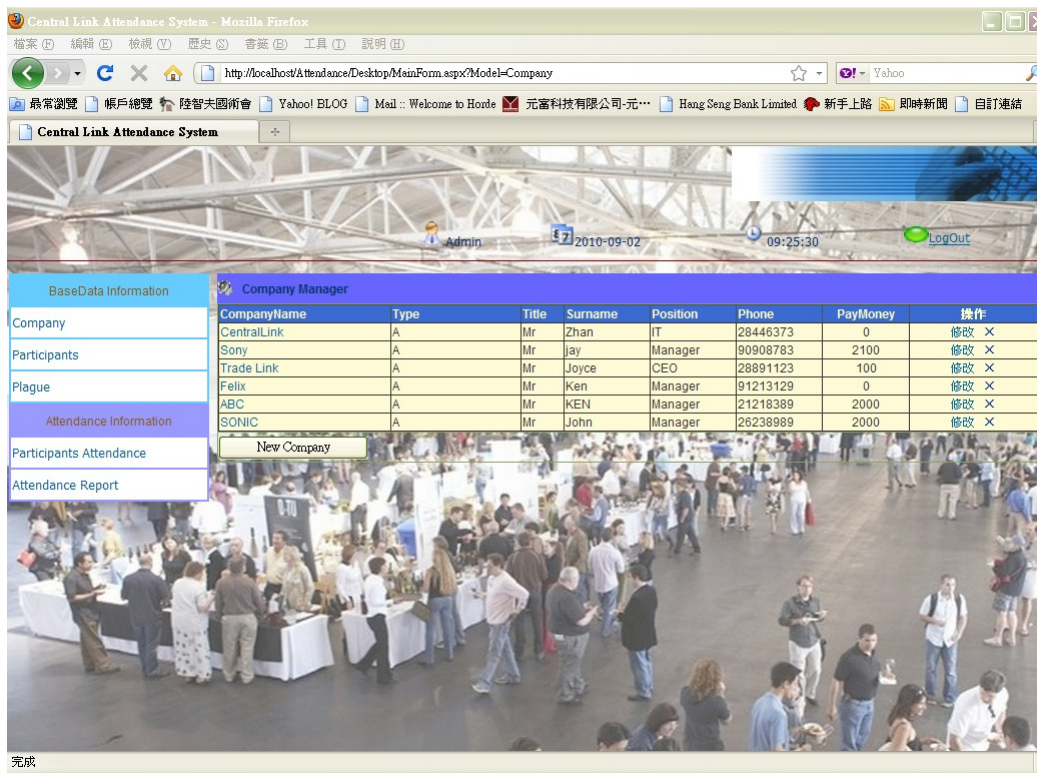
Central Link Attendance System - Mozilla Firefox

檔案 (F) 編輯 (E) 檢視 (V) 歷史 (S) 書籤 (B) 工具 (T) 說明 (H)

http://localhost/Attendance/Desktop/MainForm.aspx?Model=Company

Yahoo

最常瀏覽 帳戶總覽 陸智夫國術會 Yahoo! BLOG Mail :: Welcome to Horde 元富科技有限公司-元⋯ Hang Seng Bank Limited 新手上路 即時新聞 自訂連結

Central Link Attendance System

Admin 2010-09-02 09:25:30 LogOut

BaseData Information

Company

Participants

Plague

Attendance Information

Participants Attendance

Attendance Report

Company Manager

| CompanyName | Type | Title | Surname | Position | Phone | PayMoney | 操作 |
|---|---|---|---|---|---|---|---|
| CentralLink | A | Mr | Zhan | IT | 28446373 | 0 | 修改 ✕ |
| Sony | A | Mr | jay | Manager | 90908783 | 2100 | 修改 ✕ |
| Trade Link | A | Mr | Joyce | CEO | 28891123 | 100 | 修改 ✕ |
| Felix | A | Mr | Ken | Manager | 91213129 | 0 | 修改 ✕ |
| ABC | A | Mr | KEN | Manager | 21218389 | 2000 | 修改 ✕ |
| SONIC | A | Mr | John | Manager | 26238989 | 2000 | 修改 ✕ |

New Company

完成